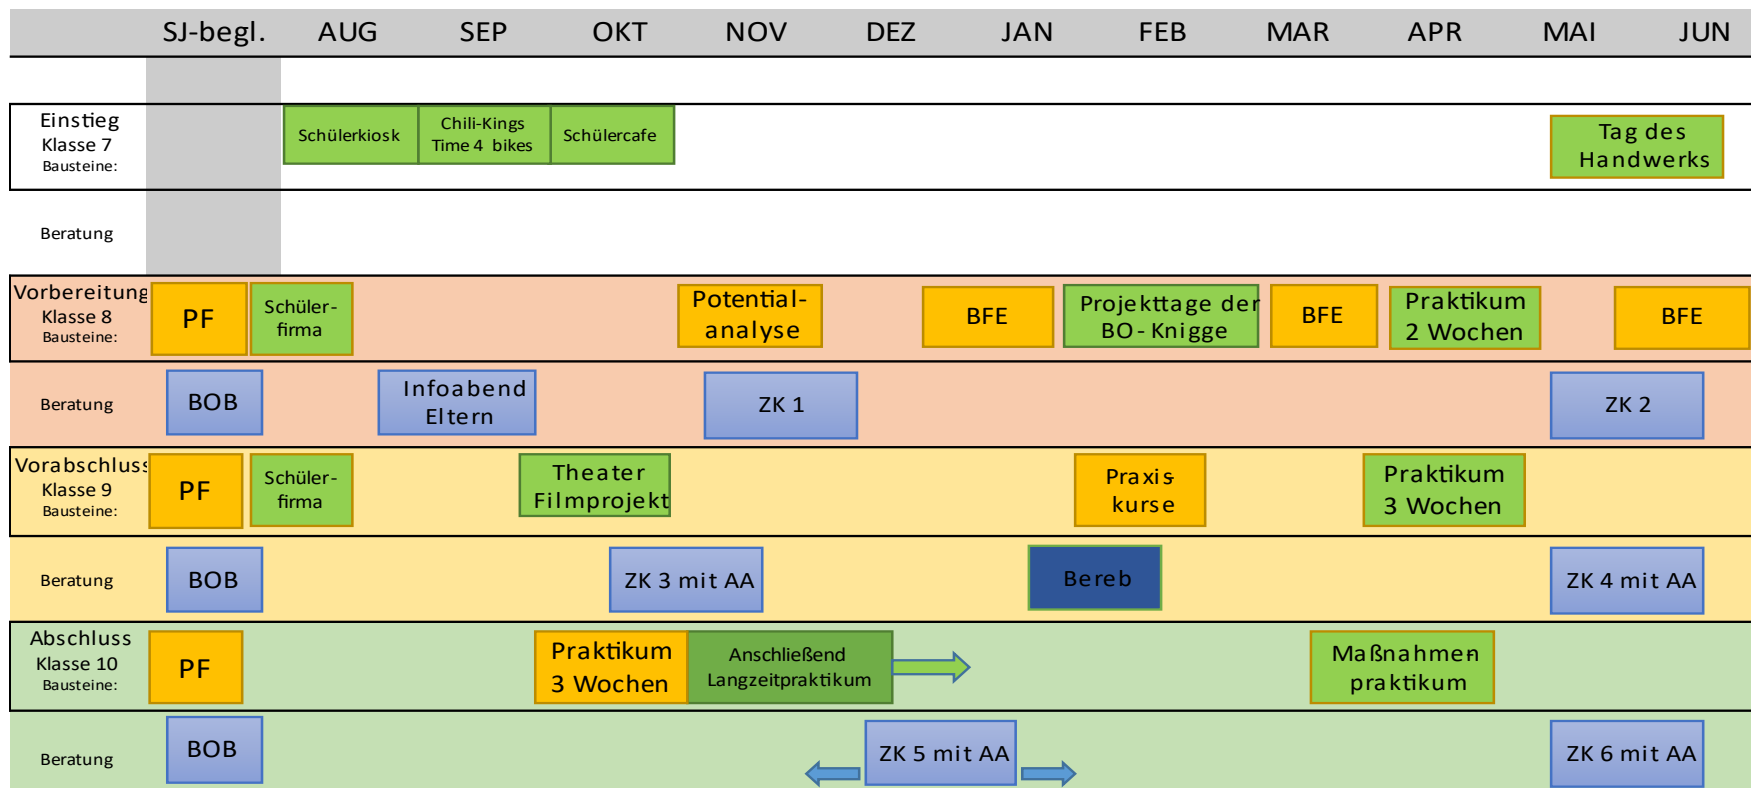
SJ-begl. AUG SEP OKT NOV DEZ JAN FEB MAR APR MAI JUN

Einstieg
Klasse 7
Bausteine:

Schülerkiosk
Chili-Kings Time 4 bikes
Schülercafe
Tag des Handwerks

Beratung

Vorbereitung
Klasse 8
Bausteine:

PF
Schüler-firma
Potential-analyse
BFE
Projekttage der BO-Knigge
BFE
Praktikum 2 Wochen
BFE

Beratung

BOB
Infoabend Eltern
ZK 1
ZK 2

Vorabschluss
Klasse 9
Bausteine:

PF
Schüler-firma
Theater Filmprojekt
Praxis kurse
Praktikum 3 Wochen

Beratung

BOB
ZK 3 mit AA
Bereb
ZK 4 mit AA

Abschluss
Klasse 10
Bausteine:

PF
Praktikum 3 Wochen
Anschließend Langzeitpraktikum
Maßnahmen praktikum

Beratung

BOB
ZK 5 mit AA
ZK 6 mit AA